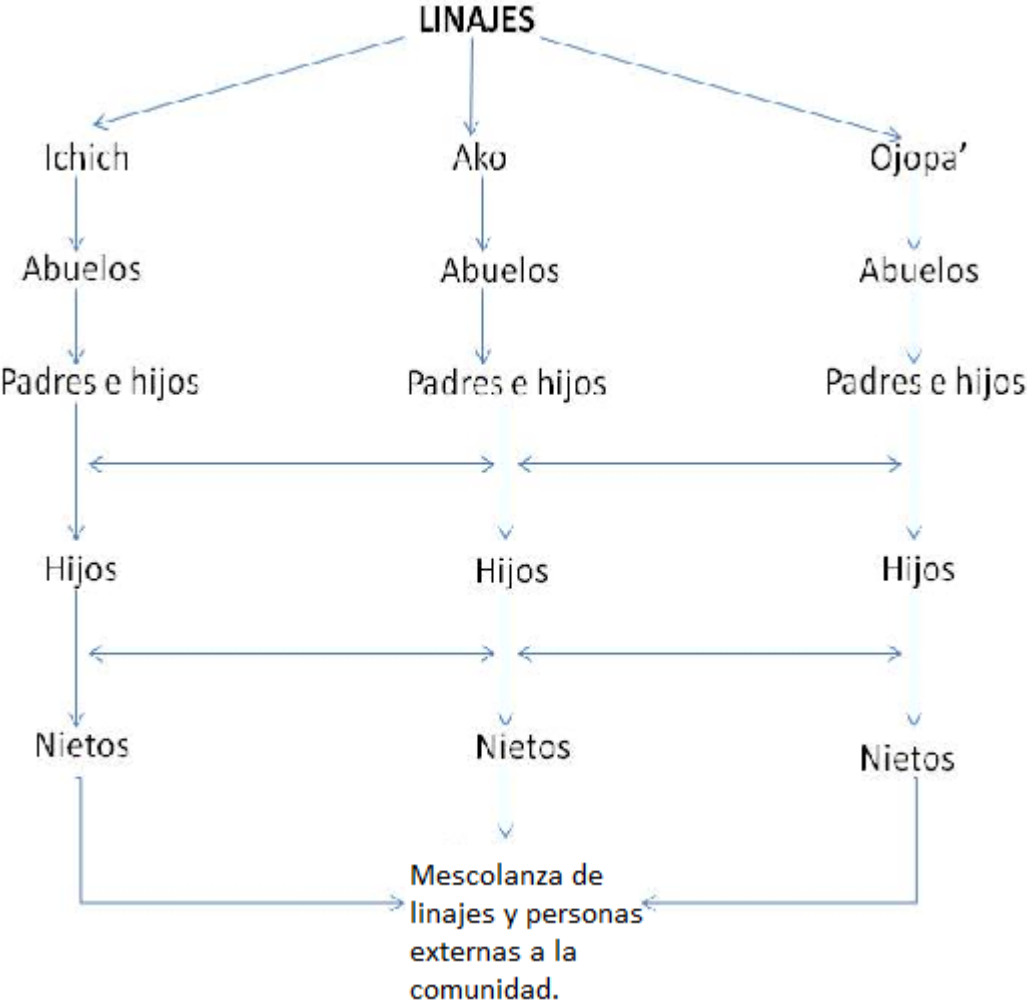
LINAJES

Ichich

Abuelos

Padres e hijos

Hijos

Nietos

Ako

Abuelos

Padres e hijos

Hijos

Nietos

Ojopa'

Abuelos

Padres e hijos

Hijos

Nietos

Mescolanza de linajes y personas externas a la comunidad.